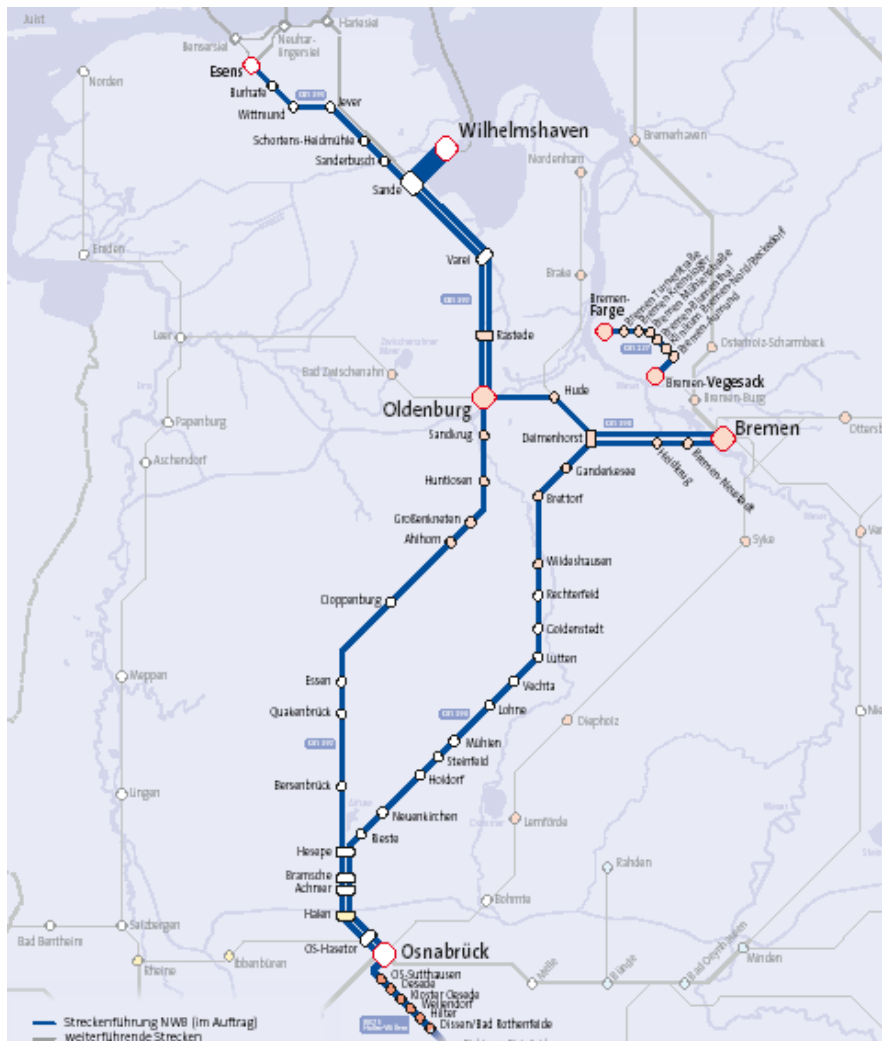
Juist
Harlesiel
Bensersiel
Neuharlingersiel
Esens
Burhafe
Wittmund
Jever
Norden
Schortens-Heidmühle
Wilhelmshaven
Bremerhaven
Sanderbusch
Nordenham
Sande
Emden
Varel
Brake
Bremen-Farge
Bremen-Turnerstraße
Bremen-Kreinsloger
Bremen-Mühlenstraße
Bremen-Farge
Bremen-Schönebeck
Bremen-Aumund
Bremen-Blumenthal
Bremen-Lobbendorf
Bremen-Vegesack
Osterholz-Scharmbeck
Leer
Rastede
Bad Zwischenahn
Hude
Bremen-Burg
Oldenburg
Sandkrug
Delmenhorst
Bremen
Papenburg
Aschendorf
Hundsmühlen
Ganderkesee
Heidkrug
Bremen-Neustadt
Huntlosen
Brettorf
Großenkneten
Ahlhorn
Syke
Wildeshausen
Cloppenburg
Rechterfeld
Goldenstedt
Lutten
Vechta
Meppen
Essen
Lohne
Diepholz
Quakenbrück
Mühlen
Steinfeld
Holdorf
Bersenbrück
Lingen
Neuenkirchen
Lemförde
Bieste
Hesepe
Bramsche
Achmer
Rahden
Bohmte
Halen
Salzbergen
Bad Bentheim
OS-Hasetor
Osnabrück
Rheine
Ibbenbüren
Melle
Bünde
Bad Oeynhausen
Minden
OS-Sutthausen
Oesede
Kloster Oesede
Wellendorf
Hilter
Dissen/Bad Rothenfelde
Streckenführung NWB (im Auftrag)
weiterführende Strecken